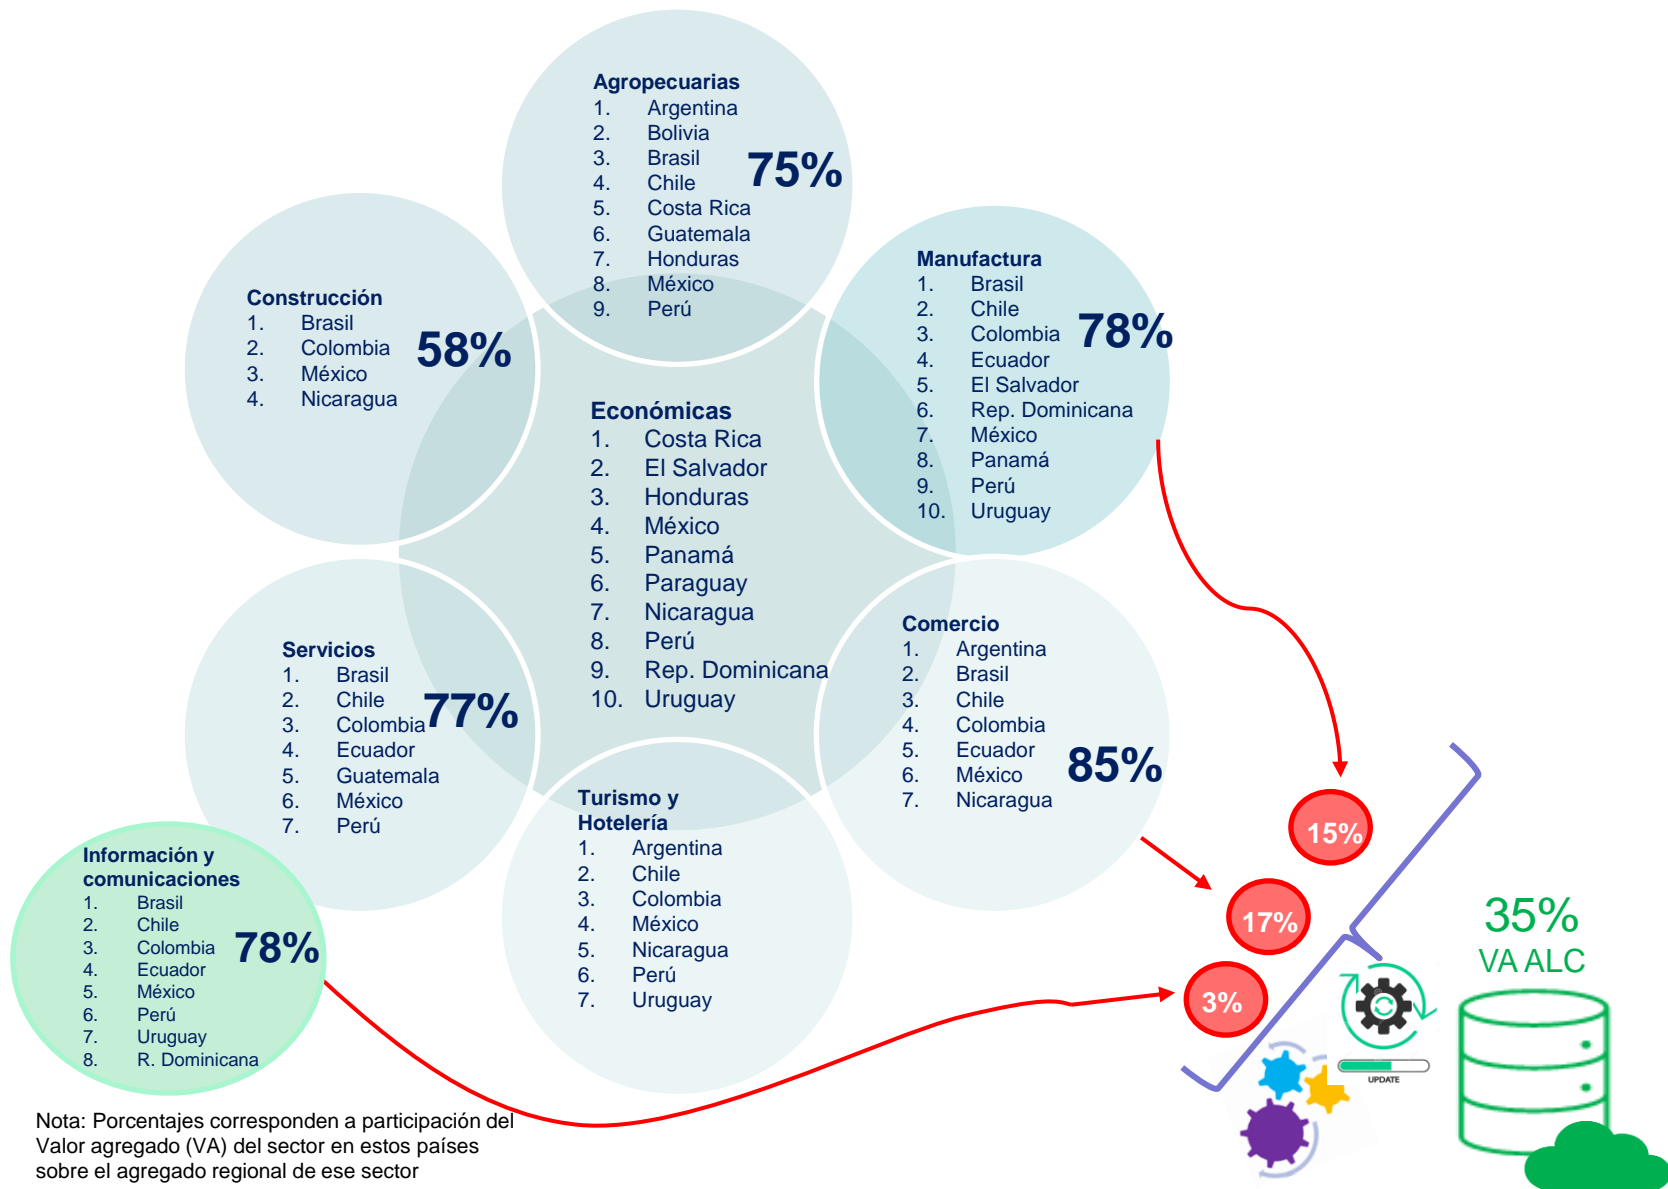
Agropecuarias
1. Argentina
2. Bolivia
3. Brasil
4. Chile
5. Costa Rica
6. Guatemala
7. Honduras
8. México
9. Perú
75%

Construcción
1. Brasil
2. Colombia
3. México
4. Nicaragua
58%

Manufactura
1. Brasil
2. Chile
3. Colombia
4. Ecuador
5. El Salvador
6. Rep. Dominicana
7. México
8. Panamá
9. Perú
10. Uruguay
78%

Económicas
1. Costa Rica
2. El Salvador
3. Honduras
4. México
5. Panamá
6. Paraguay
7. Nicaragua
8. Perú
9. Rep. Dominicana
10. Uruguay

Servicios
1. Brasil
2. Chile
3. Colombia
4. Ecuador
5. Guatemala
6. México
7. Perú
77%

Comercio
1. Argentina
2. Brasil
3. Chile
4. Colombia
5. Ecuador
6. México
7. Nicaragua
85%

Turismo y Hotelería
1. Argentina
2. Chile
3. Colombia
4. México
5. Nicaragua
6. Perú
7. Uruguay

Información y comunicaciones
1. Brasil
2. Chile
3. Colombia
4. Ecuador
5. México
6. Perú
7. Uruguay
8. R. Dominicana
78%

15%
17%
3%
UPDATE
35%
VA ALC

Nota: Porcentajes corresponden a participación del Valor agregado (VA) del sector en estos países sobre el agregado regional de ese sector